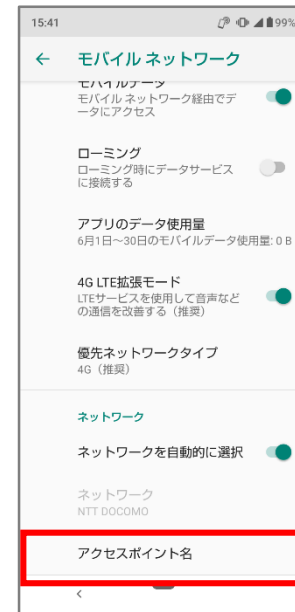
15:41
99%

← モバイル ネットワーク

モバイルデータ
モバイル ネットワーク経由でデータにアクセス

ローミング
ローミング時にデータサービスに接続する

アプリのデータ使用量
6月1日～30日のモバイルデータ使用量: 0 B

4G LTE拡張モード
LTEサービスを使用して音声などの通信を改善する（推奨）

優先ネットワークタイプ
4G（推奨）

ネットワーク

ネットワークを自動的に選択

ネットワーク
NTT DOCOMO

アクセスポイント名

<